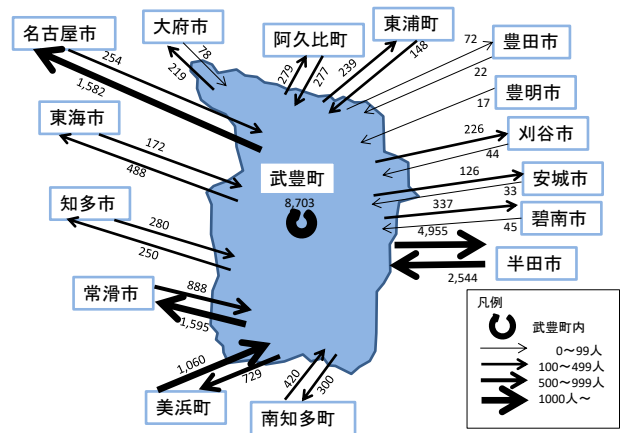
名古屋市
254
1,582

大府市
78
219

阿久比町
279
277

東浦町
239
148

豊田市
72
22

豊明市
17

東海市
172
488

刈谷市
226
44

武豊町
8,703

安城市
126
33

知多市
280
250

碧南市
337
45

半田市
4,955
2,544

常滑市
888
1,595

凡例
武豊町内
0～99人
100～499人
500～999人
1000人～

美浜町
1,060
729

南知多町
420
300